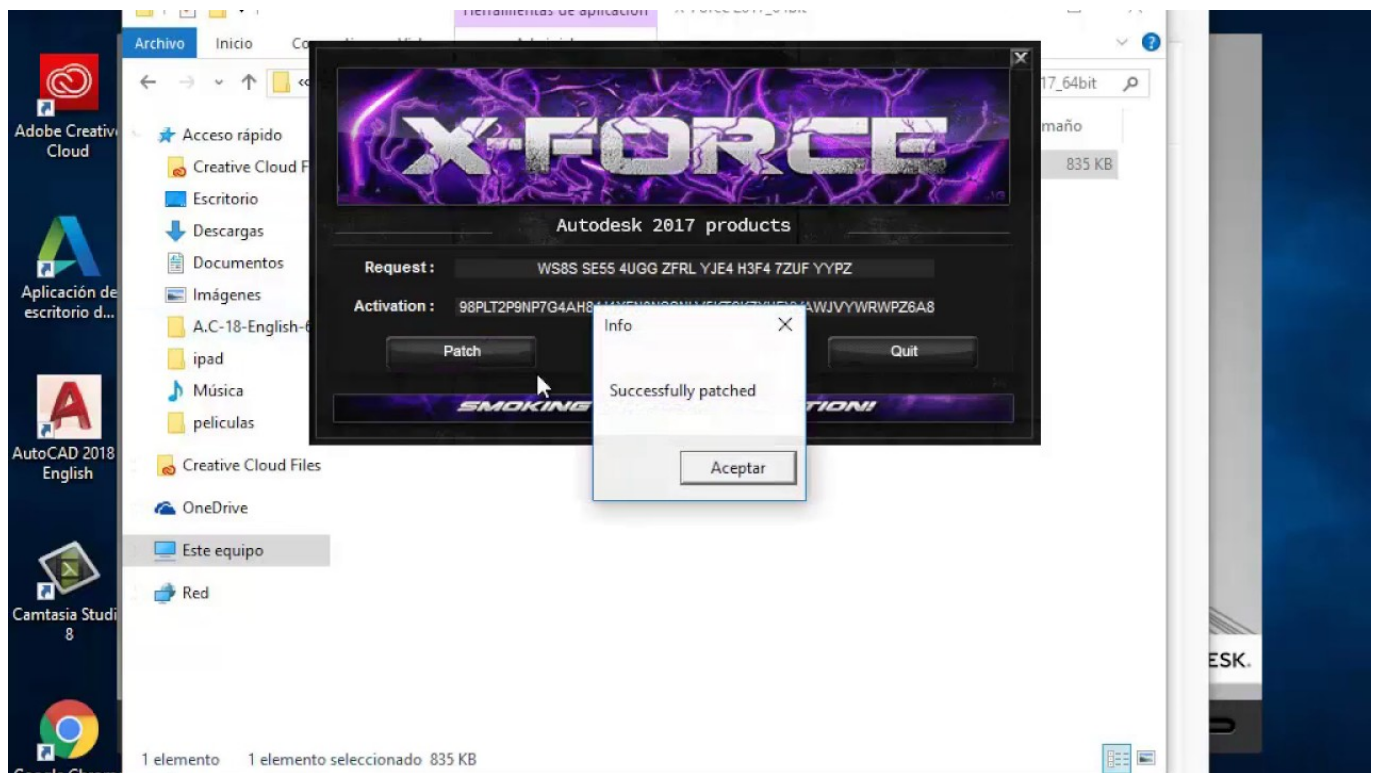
Herramientas de aplicación

Archivo Inicio Co

17_64bit

Adobe Creative Cloud

Acceso rápido
Creative Cloud F
Escritorio
Descargas
Documentos
Imágenes
A.C-18-English-
ipad
Música
peliculas
Creative Cloud Files
OneDrive
Este equipo
Red

maño
835 KB

Aplicación de escritorio d...

AutoCAD 2018 English

Camtasia Studi 8

X-FORCE

Autodesk 2017 products

Request : WS8S SE55 4UGG ZFRL YJE4 H3F4 7ZUF YYPZ

Activation : 98PLT2P9NP7G4AH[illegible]AWJVYWRWPZ6A8

Patch

Quit

SMOKING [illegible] TION!

Info

Successfully patched

Aceptar

ESK.

1 elemento 1 elemento seleccionado 835 KB